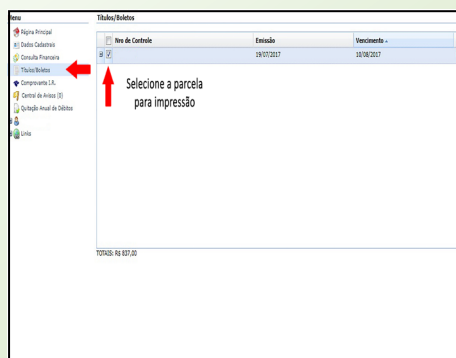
Menu
Página Principal
Dados Cadastrais
Consulta Financeira
Títulos/Boletos
Comprovante I.R.
Central de Avisos (0)
Quitação Anual de Débitos
Links

Títulos/Boletos

| | Nro de Controle | Emissão | Vencimento |
|---|---|---|---|
| | | 19/07/2017 | 10/08/2017 |

Selecione a parcela para impressão

TOTAIS: R$ 837,00